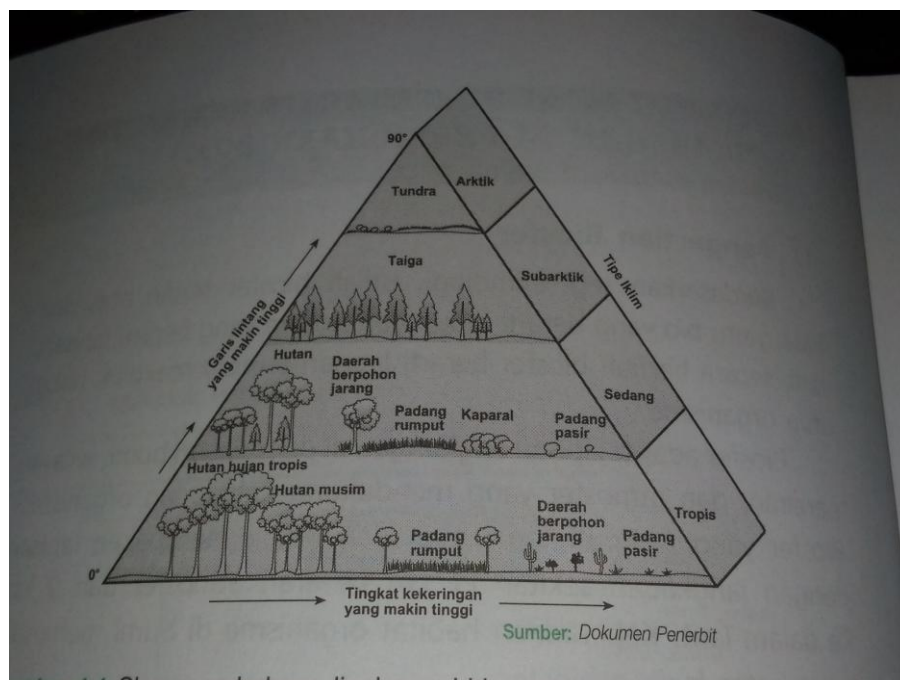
90°

Tundra

Arktik

Taiga

Subarktik

Tipe iklim

Garis lintang yang makin tinggi

Hutan

Daerah berpohon jarang

Padang rumput

Kaparal

Padang pasir

Sedang

Hutan hujan tropis

Hutan musim

Padang rumput

Daerah berpohon jarang

Padang pasir

Tropis

0°

Tingkat kekeringan yang makin tinggi

Sumber: Dokumen Penerbit